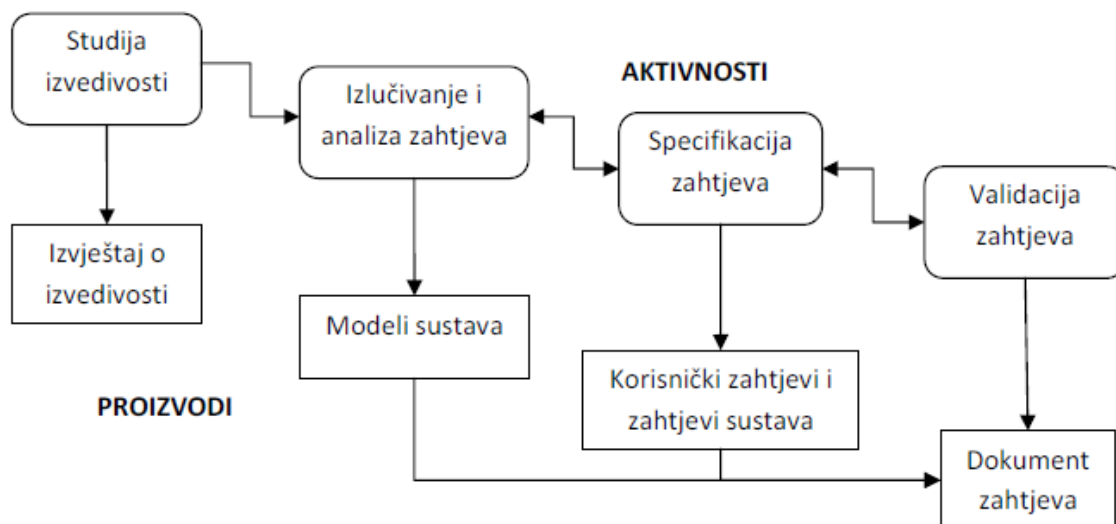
Studija izvedivosti

Izlučivanje i analiza zahtjeva

AKTIVNOSTI

Specifikacija zahtjeva

Validacija zahtjeva

Izvještaj o izvedivosti

Modeli sustava

Korisnički zahtjevi i zahtjevi sustava

PROIZVODI

Dokument zahtjeva